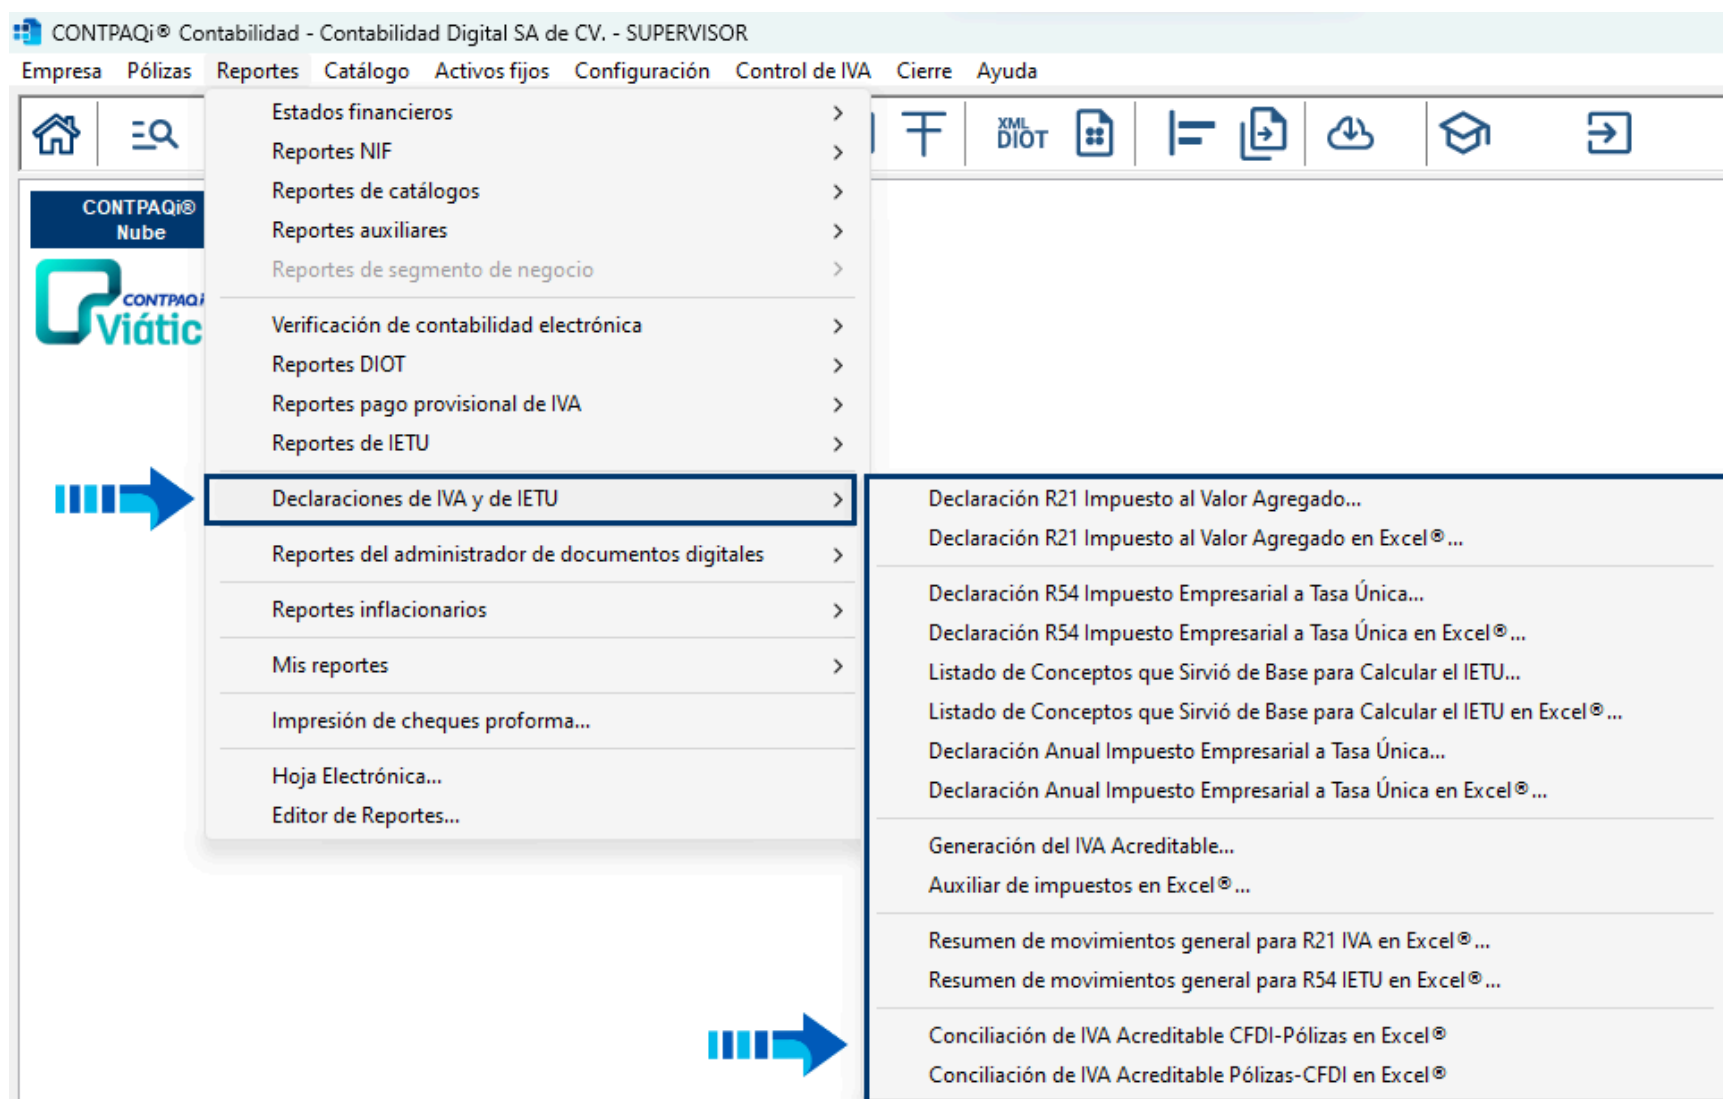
CONTPAQi® Contabilidad - Contabilidad Digital SA de CV. - SUPERVISOR

Empresa Pólizas Reportes Catálogo Activos fijos Configuración Control de IVA Cierre Ayuda

XML DIOT

CONTPAQi® Nube

CONTPAQi Viátic

Estados financieros
Reportes NIF
Reportes de catálogos
Reportes auxiliares
Reportes de segmento de negocio

Verificación de contabilidad electrónica
Reportes DIOT
Reportes pago provisional de IVA
Reportes de IETU

Declaraciones de IVA y de IETU

Reportes del administrador de documentos digitales

Reportes inflacionarios

Mis reportes

Impresión de cheques proforma...

Hoja Electrónica...
Editor de Reportes...

Declaración R21 Impuesto al Valor Agregado...
Declaración R21 Impuesto al Valor Agregado en Excel®...

Declaración R54 Impuesto Empresarial a Tasa Única...
Declaración R54 Impuesto Empresarial a Tasa Única en Excel®...
Listado de Conceptos que Sirvió de Base para Calcular el IETU...
Listado de Conceptos que Sirvió de Base para Calcular el IETU en Excel®...
Declaración Anual Impuesto Empresarial a Tasa Única...
Declaración Anual Impuesto Empresarial a Tasa Única en Excel®...

Generación del IVA Acreditable...
Auxiliar de impuestos en Excel®...

Resumen de movimientos general para R21 IVA en Excel®...
Resumen de movimientos general para R54 IETU en Excel®...

Conciliación de IVA Acreditable CFDI-Pólizas en Excel®
Conciliación de IVA Acreditable Pólizas-CFDI en Excel®